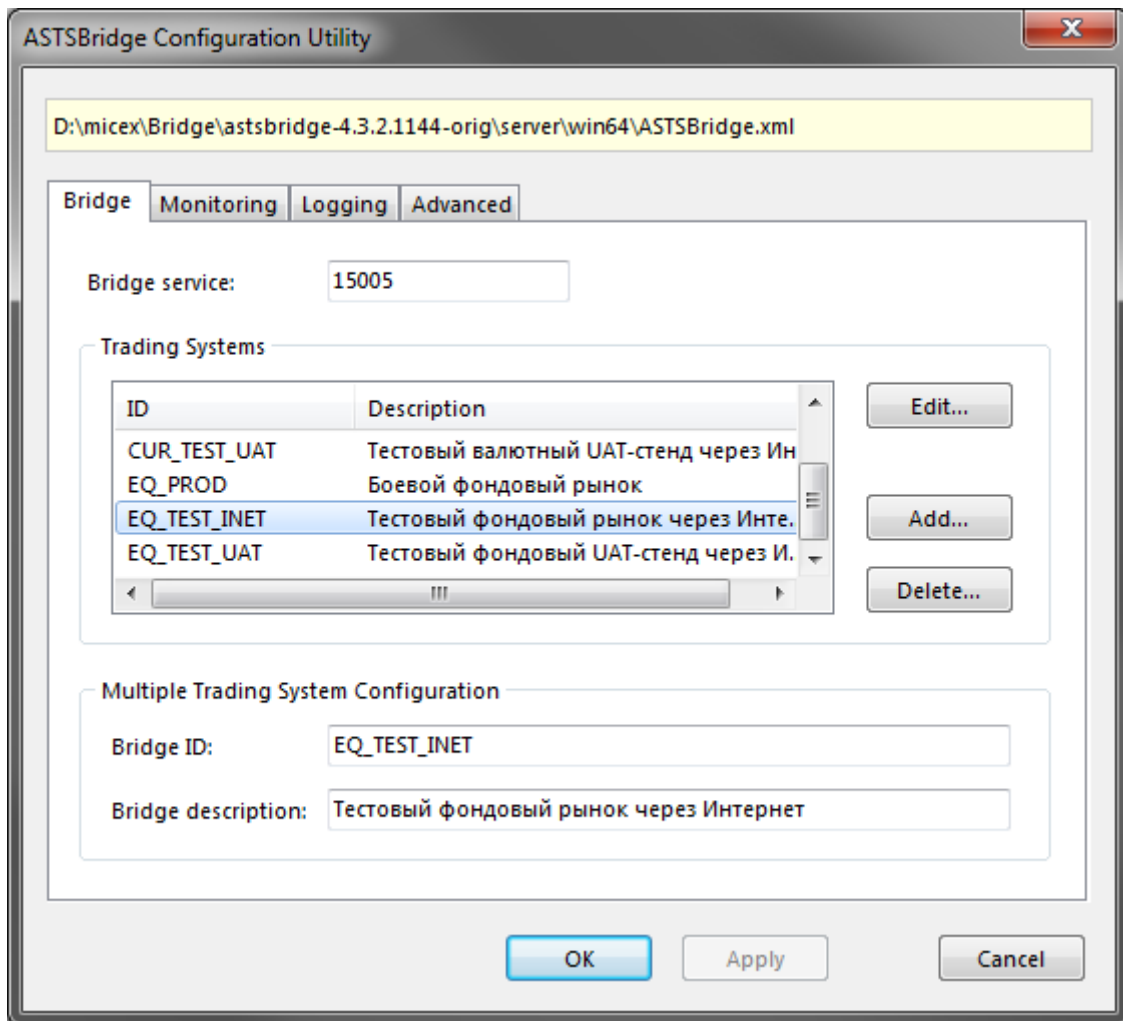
ASTSBridge Configuration Utility

D:\micex\Bridge\astsbridge-4.3.2.1144-orig\server\win64\ASTSBridge.xml

Bridge | Monitoring | Logging | Advanced

Bridge service: 15005

Trading Systems

| ID | Description |
|---|---|
| CUR_TEST_UAT | Тестовый валютный UAT-стенд через Ин |
| EQ_PROD | Боевой фондовый рынок |
| EQ_TEST_INET | Тестовый фондовый рынок через Инте. |
| EQ_TEST_UAT | Тестовый фондовый UAT-стенд через И. |

Edit...
Add...
Delete...

Multiple Trading System Configuration

Bridge ID: EQ_TEST_INET

Bridge description: Тестовый фондовый рынок через Интернет

OK
Apply
Cancel